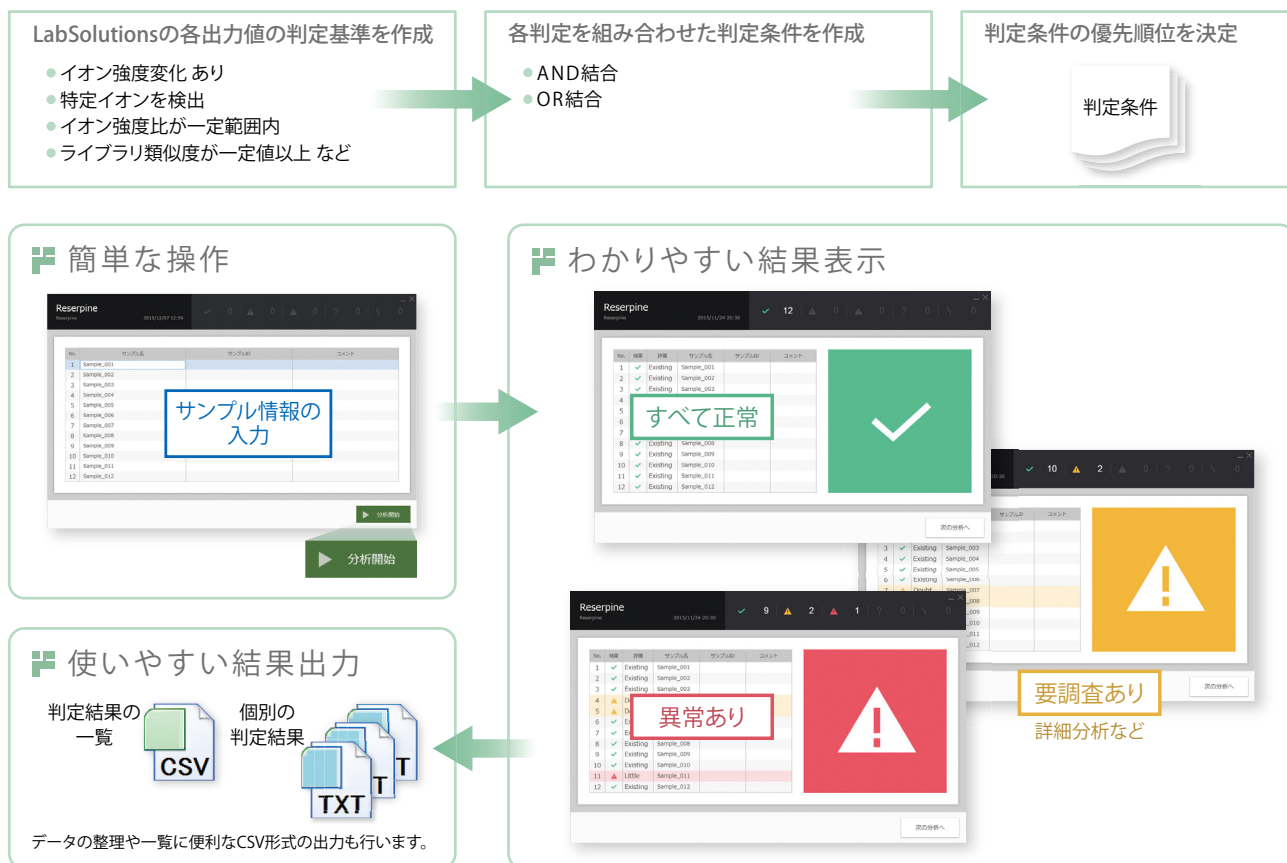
LabSolutionsの各出力値の判定基準を作成
● イオン強度変化 あり
● 特定イオンを検出
● イオン強度比が一定範囲内
● ライブラリ類似度が一定値以上 など

各判定を組み合わせた判定条件を作成
● AND結合
● OR結合

判定条件の優先順位を決定
判定条件

簡単な操作

Reserpine
Reserpine 2015/12/07 22:59
0 0 0 0 0 0

| No. | サンプル名 | サンプルID | コメント |
|---|---|---|---|
| 1 | Sample_001 | | |
| 2 | Sample_002 | | |
| 3 | Sample_003 | | |
| 4 | Sample_004 | | |
| 5 | Sample_005 | | |
| 6 | Sample_006 | | |
| 7 | Sample_007 | | |
| 8 | Sample_008 | | |
| 9 | Sample_009 | | |
| 10 | Sample_010 | | |
| 11 | Sample_011 | | |
| 12 | Sample_012 | | |

サンプル情報の入力
分析開始
分析開始

わかりやすい結果表示

Reserpine
Reserpine 2015/11/24 20:30
12 0 0 0 0 0

| No. | 結果 | 評価 | サンプル名 | サンプルID | コメント |
|---|---|---|---|---|---|
| 1 | ✓ | Existing | Sample_001 | | |
| 2 | ✓ | Existing | Sample_002 | | |
| 3 | ✓ | Existing | Sample_003 | | |
| 8 | ✓ | Existing | Sample_008 | | |
| 9 | ✓ | Existing | Sample_009 | | |
| 10 | ✓ | Existing | Sample_010 | | |
| 11 | ✓ | Existing | Sample_011 | | |
| 12 | ✓ | Existing | Sample_012 | | |

すべて正常
次の分析へ

10 2 0 0 0 0
サンプルID コメント
3 Existing Sample_003
4 Existing Sample_004
5 Existing Sample_005
6 Existing Sample_006
7 Doubt Sample_007
要調査あり
詳細分析など
次の分析へ

Reserpine
Reserpine 2015/11/24 20:30
9 2 1 0 0 0

| No. | 結果 | 評価 | サンプル名 | サンプルID | コメント |
|---|---|---|---|---|---|
| 1 | ✓ | Existing | Sample_001 | | |
| 2 | ✓ | Existing | Sample_002 | | |
| 3 | ✓ | Existing | Sample_003 | | |
| 4 | | D | | | |
| 5 | | D | | | |
| 6 | ✓ | E | | | |
| 7 | ✓ | E | | | |
| 8 | ✓ | Existing | Sample_008 | | |
| 9 | ✓ | Existing | Sample_009 | | |
| 10 | ✓ | Existing | Sample_010 | | |
| 11 | | Little | Sample_011 | | |
| 12 | ✓ | Existing | Sample_012 | | |

異常あり
次の分析へ

使いやすい結果出力
判定結果の一覧
CSV
個別の判定結果
TXT T T
データの整理や一覧に便利なCSV形式の出力も行います。